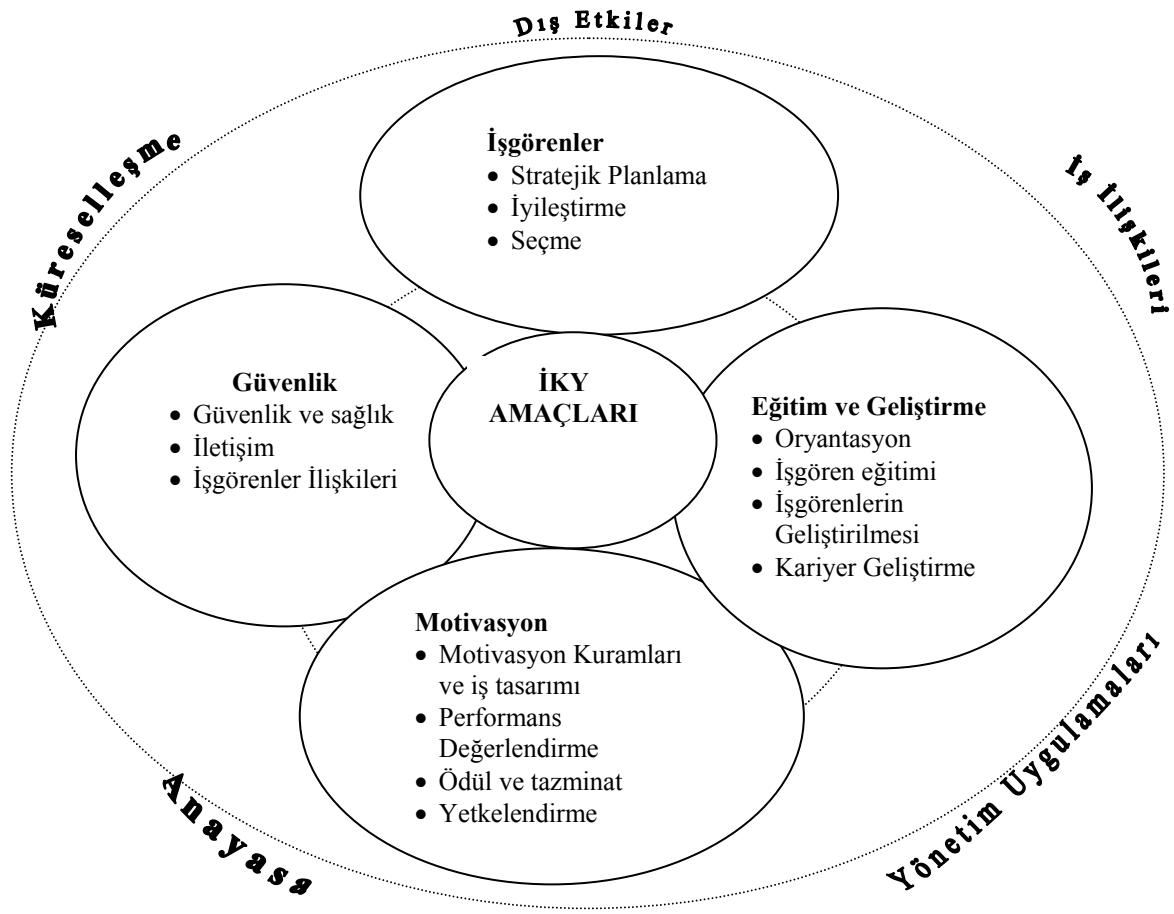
Dış Etkiler

Küreselleşme

İş İlişkileri

İşgörenler
- Stratejik Planlama
- İyileştirme
- Seçme

Güvenlik
- Güvenlik ve sağlık
- İletişim
- İşgörenler İlişkileri

İKY AMAÇLARI

Eğitim ve Geliştirme
- Oryantasyon
- İşgören eğitimi
- İşgörenlerin Geliştirilmesi
- Kariyer Geliştirme

Motivasyon
- Motivasyon Kuramları ve iş tasarımı
- Performans Değerlendirme
- Ödül ve tazminat
- Yetkelendirme

Anayasa

Yönetim Uygulamaları